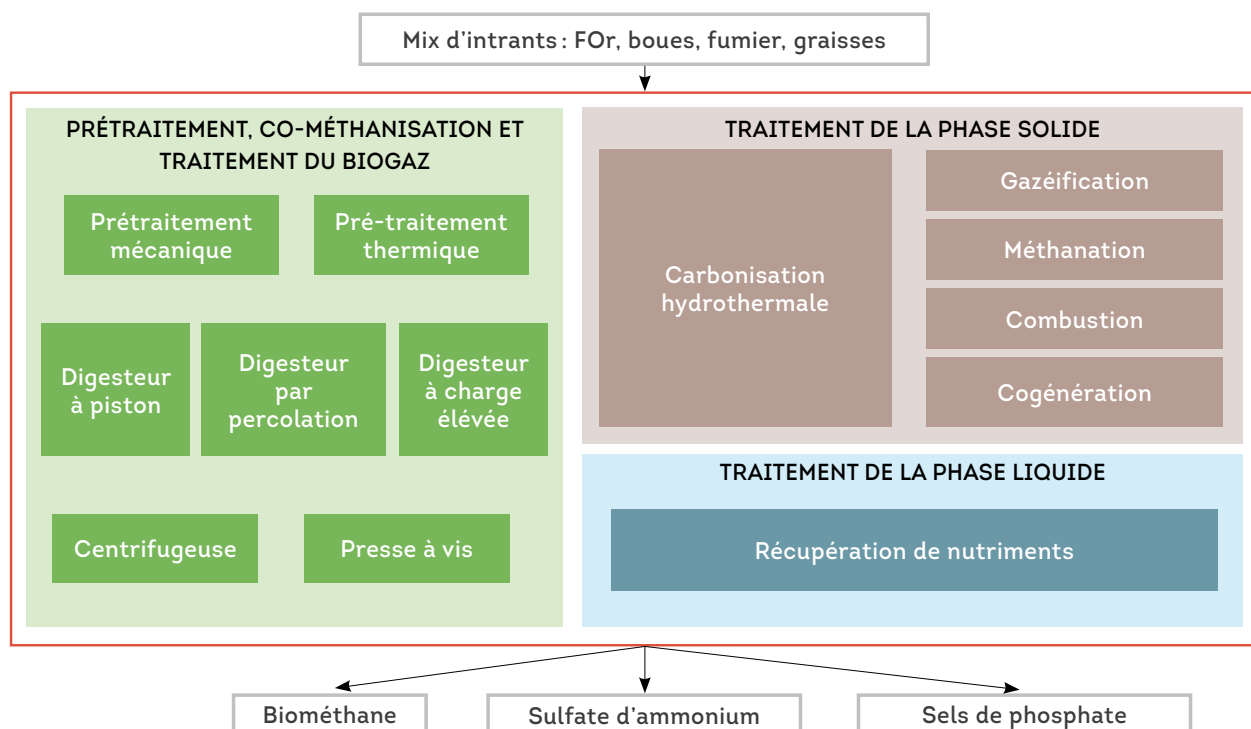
Mix d'intrants : FOr, boues, fumier, graisses

PRÉTRAITEMENT, CO-MÉTHANISATION ET TRAITEMENT DU BIOGAZ

Prétraitement mécanique

Pré-traitement thermique

Digesteur à piston

Digesteur par percolation

Digesteur à charge élevée

Centrifugeuse

Presse à vis

TRAITEMENT DE LA PHASE SOLIDE

Carbonisation hydrothermale

Gazéification

Méthanation

Combustion

Cogénération

TRAITEMENT DE LA PHASE LIQUIDE

Récupération de nutriments

Biométhane

Sulfate d'ammonium

Sels de phosphate